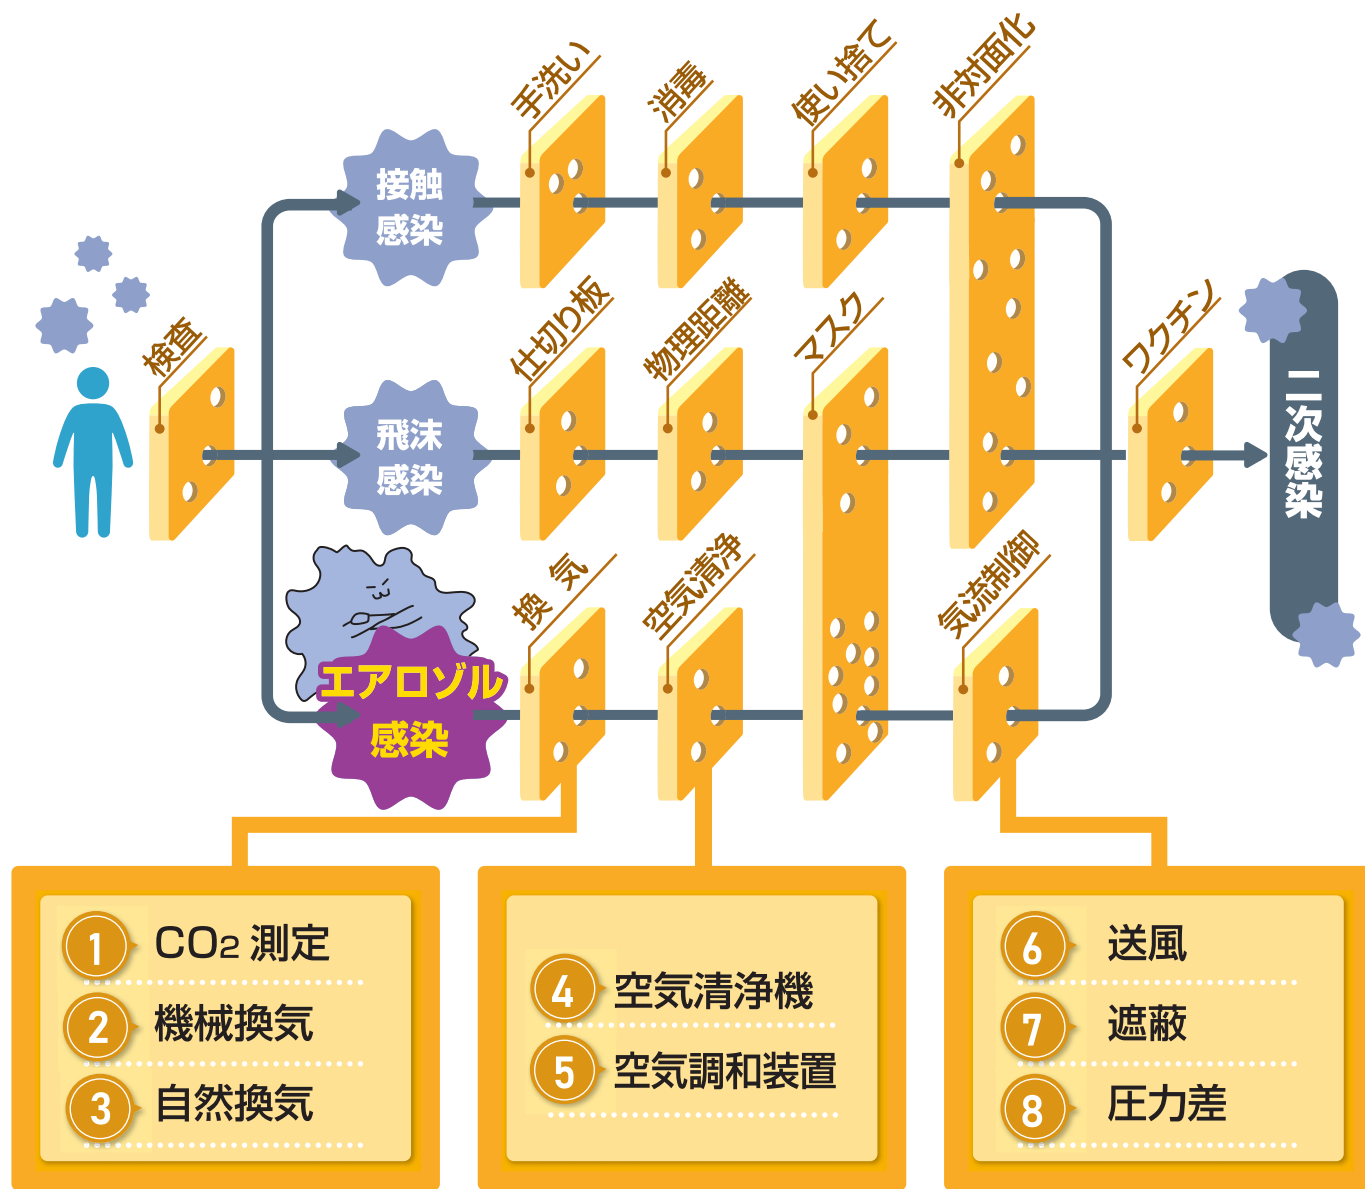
検査

接触感染

飛沫感染

エアロゾル感染

手洗い

消毒

使い捨て

非対面化

仕切り板

物理距離

マスク

ワクチン

換気

空気清浄

気流制御

二次感染

1 $CO_2$ 測定
2 機械換気
3 自然換気

4 空気清浄機
5 空気調和装置

6 送風
7 遮蔽
8 圧力差